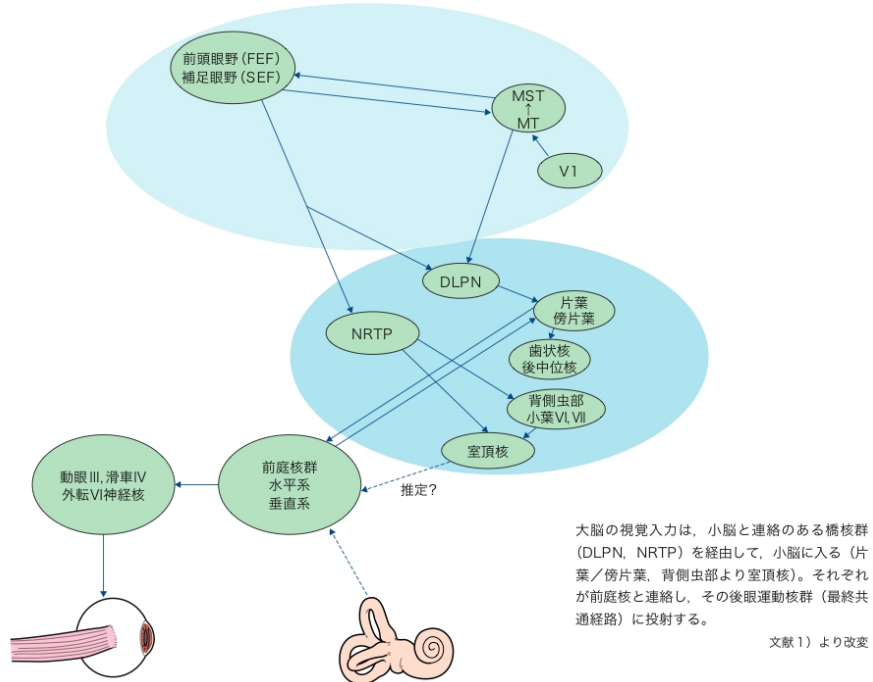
前頭眼野（FEF）
補足眼野（SEF）

MST
↑
MT

V1

DLPN

NRTP

片葉
傍片葉

歯状核
後中位核

背側虫部
小葉VI, VII

室頂核

動眼III, 滑車IV
外転VI神経核

前庭核群
水平系
垂直系

推定？

大脳の視覚入力は，小脳と連絡のある橋核群（DLPN，NRTP）を経由して，小脳に入る（片葉／傍片葉，背側虫部より室頂核）。それぞれが前庭核と連絡し，その後眼運動核群（最終共通経路）に投射する。

文献1）より改変